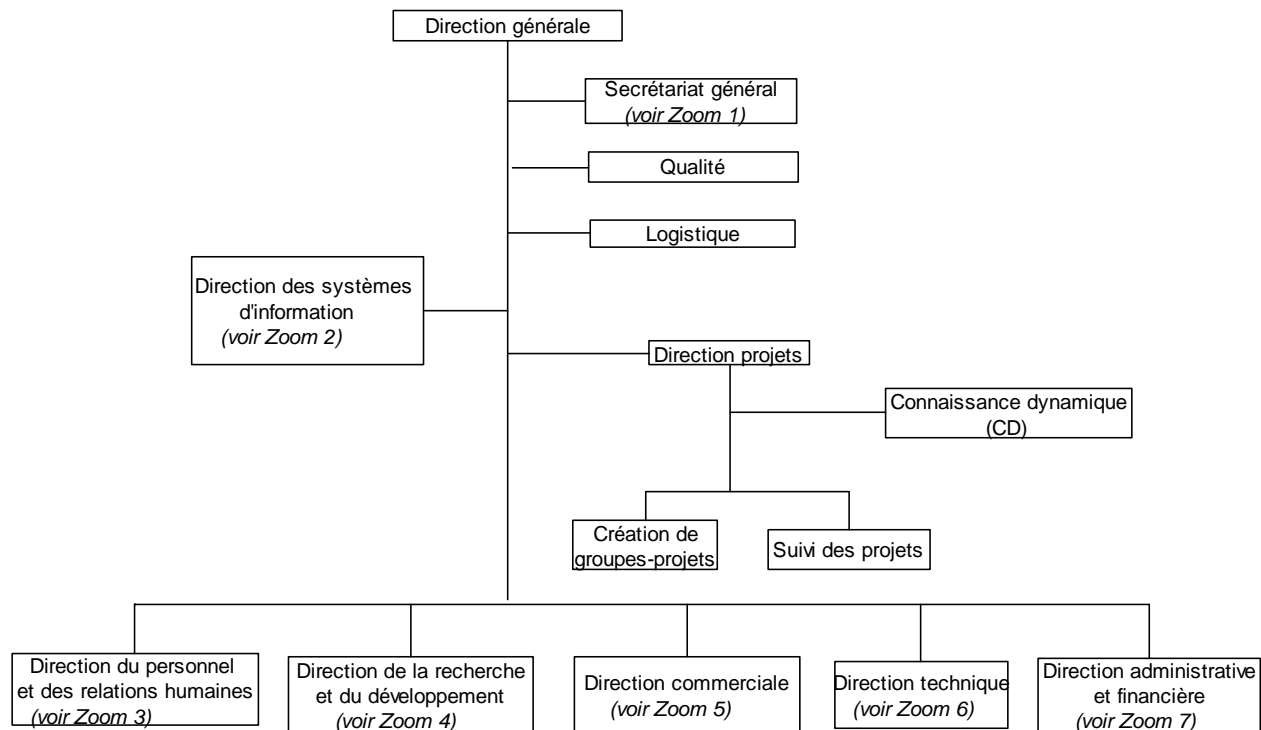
Direction générale

Secrétariat général
*(voir Zoom 1)*

Qualité

Logistique

Direction des systèmes d'information
*(voir Zoom 2)*

Direction projets

Connaissance dynamique (CD)

Création de groupes-projets

Suivi des projets

Direction du personnel et des relations humaines
*(voir Zoom 3)*

Direction de la recherche et du développement
*(voir Zoom 4)*

Direction commerciale
*(voir Zoom 5)*

Direction technique
*(voir Zoom 6)*

Direction administrative et financière
*(voir Zoom 7)*